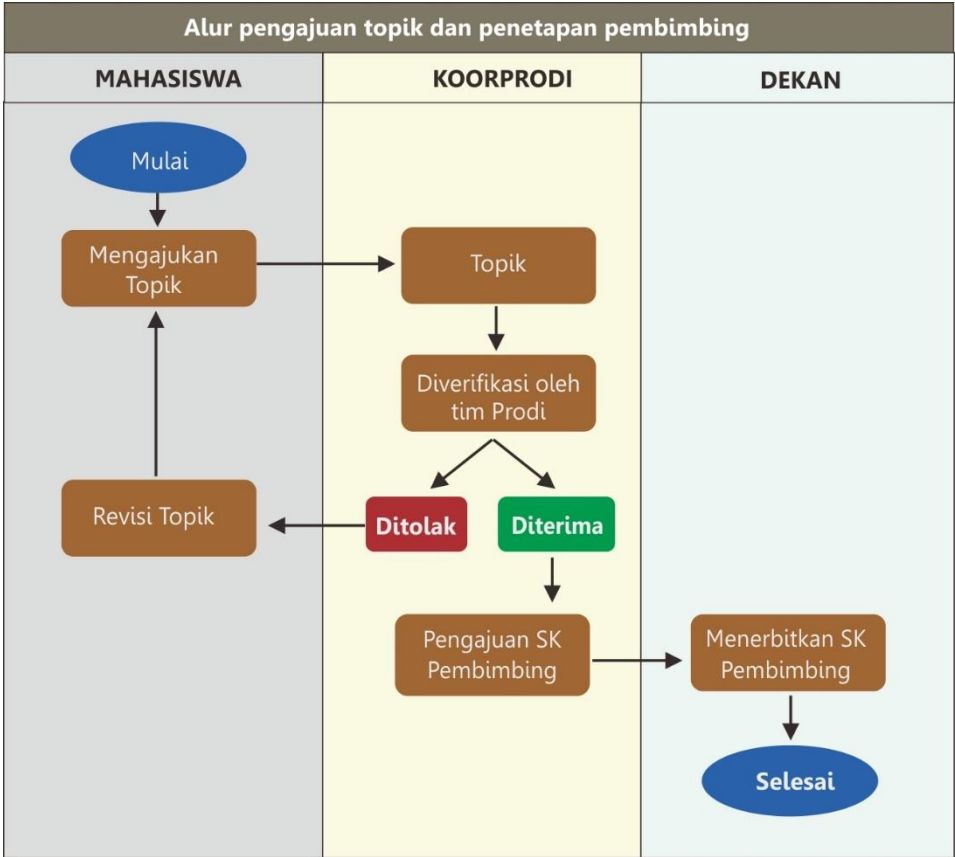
Alur pengajuan topik dan penetapan pembimbing

MAHASISWA

KOORPRODI

DEKAN

Mulai

Mengajukan Topik

Topik

Diverifikasi oleh tim Prodi

Revisi Topik

Ditolak

Diterima

Pengajuan SK Pembimbing

Menerbitkan SK Pembimbing

Selesai